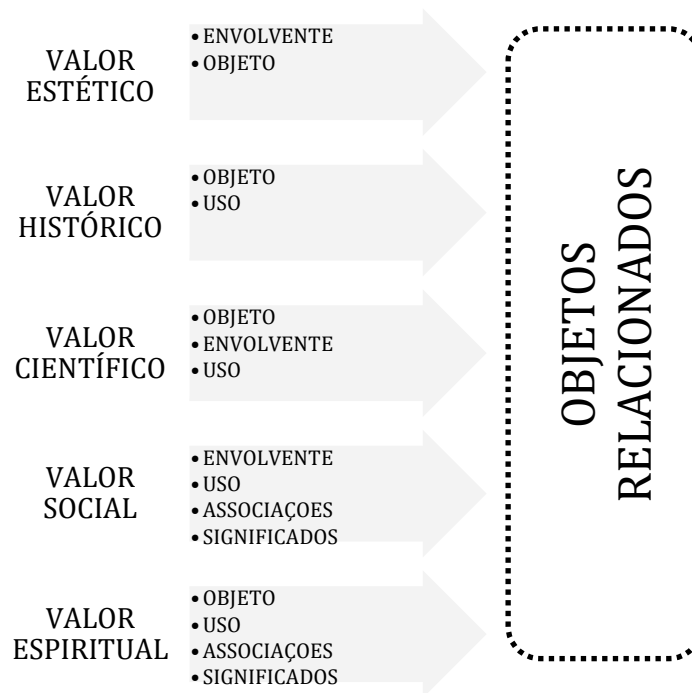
VALOR ESTÉTICO
• ENVOLVENTE
• OBJETO

VALOR HISTÓRICO
• OBJETO
• USO

VALOR CIENTÍFICO
• OBJETO
• ENVOLVENTE
• USO

VALOR SOCIAL
• ENVOLVENTE
• USO
• ASSOCIAÇOES
• SIGNIFICADOS

VALOR ESPIRITUAL
• OBJETO
• USO
• ASSOCIAÇOES
• SIGNIFICADOS

OBJETOS RELACIONADOS